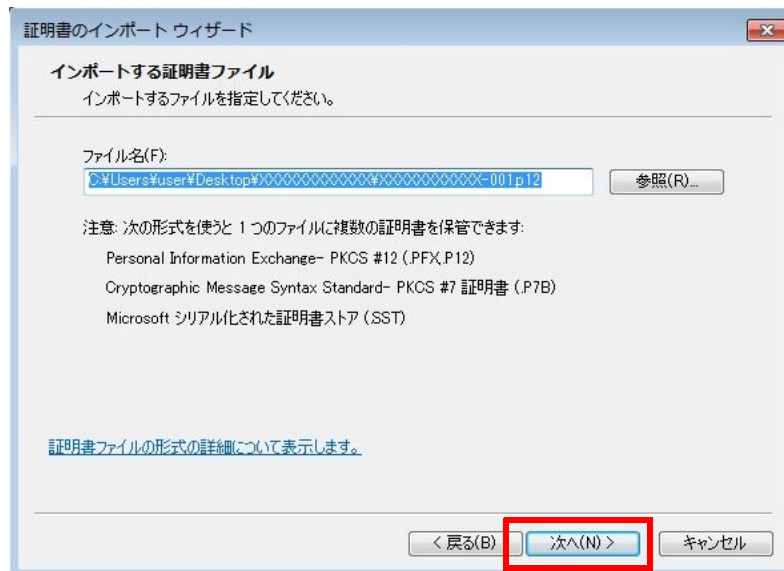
証明書のインポート ウィザード

インポートする証明書ファイル
インポートするファイルを指定してください。

ファイル名(F):
C:¥Users¥user¥Desktop¥XXXXXXXXXXXX¥XXXXXXXXXXX-001.p12
参照(R)...

注意: 次の形式を使うと 1 つのファイルに複数の証明書を保管できます:
Personal Information Exchange- PKCS #12 (.PFX,.P12)
Cryptographic Message Syntax Standard- PKCS #7 証明書 (.P7B)
Microsoft シリアル化された証明書ストア (SST)

証明書ファイルの形式の詳細について表示します。

< 戻る(B)
次へ(N) >
キャンセル